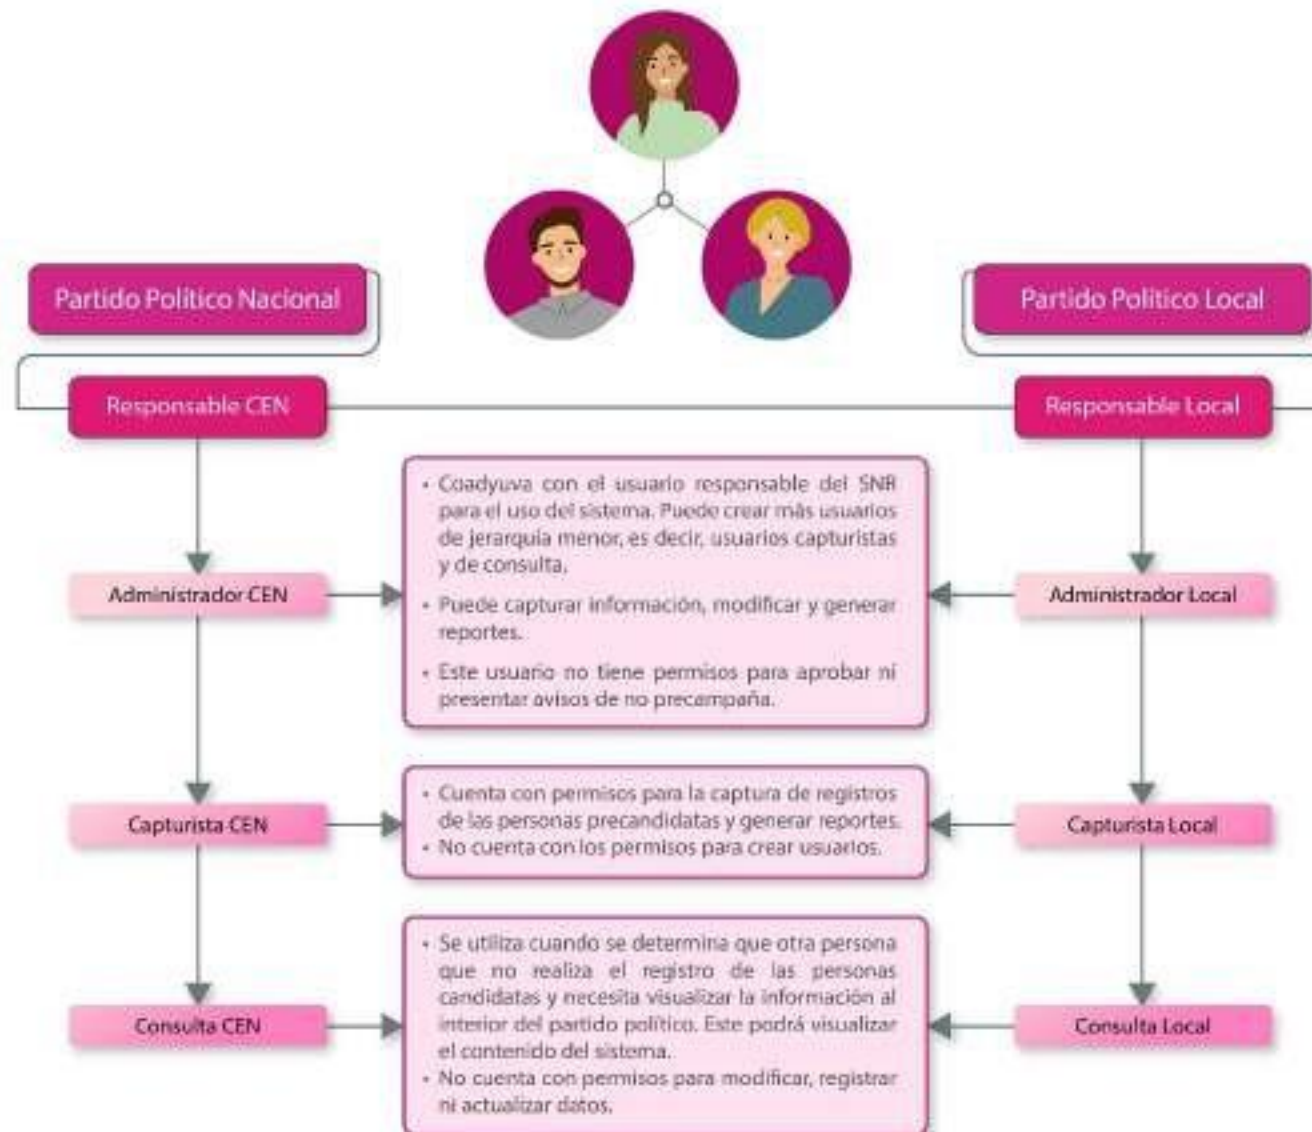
Partido Político Nacional

Partido Político Local

Responsable CEN

Responsable Local

Administrador CEN

- Coadyuva con el usuario responsable del SNR para el uso del sistema. Puede crear más usuarios de jerarquía menor, es decir, usuarios capturistas y de consulta.
- Puede capturar información, modificar y generar reportes.
- Este usuario no tiene permisos para aprobar ni presentar avisos de no precampaña.

Administrador Local

Capturista CEN

- Cuenta con permisos para la captura de registros de las personas precandidatas y generar reportes.
- No cuenta con los permisos para crear usuarios.

Capturista Local

Consulta CEN

- Se utiliza cuando se determina que otra persona que no realiza el registro de las personas candidatas y necesita visualizar la información al interior del partido político. Este podrá visualizar el contenido del sistema.
- No cuenta con permisos para modificar, registrar ni actualizar datos.

Consulta Local